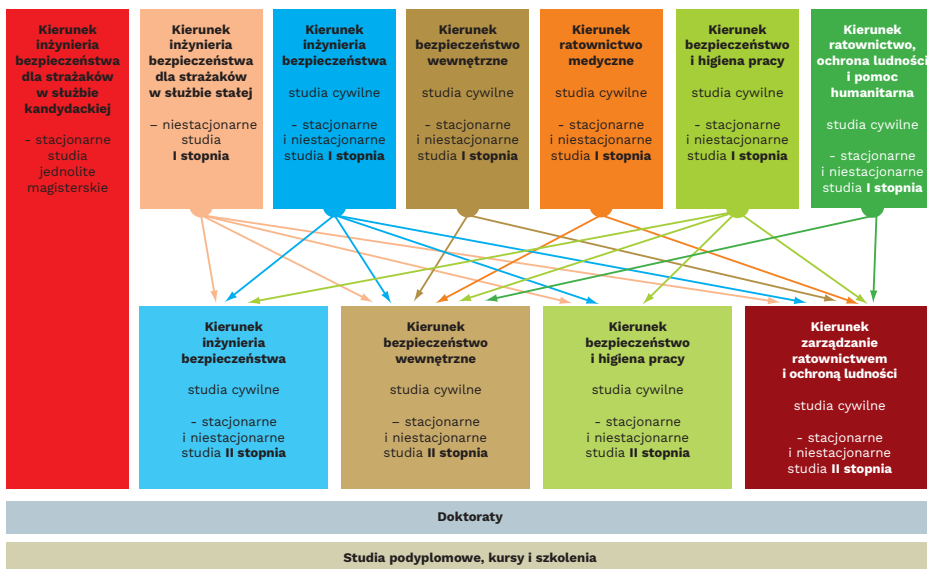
Kierunek inżynieria bezpieczeństwa dla strażaków w służbie kandydackiej

- stacjonarne studia jednolite magisterskie

Kierunek inżynieria bezpieczeństwa dla strażaków w służbie stałej

– niestacjonarne studia I stopnia

Kierunek inżynieria bezpieczeństwa

studia cywilne

- stacjonarne i niestacjonarne studia I stopnia

Kierunek bezpieczeństwo wewnętrzne

studia cywilne

- stacjonarne i niestacjonarne studia I stopnia

Kierunek ratownictwo medyczne

studia cywilne

- stacjonarne i niestacjonarne studia I stopnia

Kierunek bezpieczeństwo i higiena pracy

studia cywilne

- stacjonarne i niestacjonarne studia I stopnia

Kierunek ratownictwo, ochrona ludności i pomoc humanitarna

studia cywilne

- stacjonarne i niestacjonarne studia I stopnia

Kierunek inżynieria bezpieczeństwa

studia cywilne

- stacjonarne i niestacjonarne studia II stopnia

Kierunek bezpieczeństwo wewnętrzne

studia cywilne

– stacjonarne i niestacjonarne studia II stopnia

Kierunek bezpieczeństwo i higiena pracy

studia cywilne

- stacjonarne i niestacjonarne studia II stopnia

Kierunek zarządzanie ratownictwem i ochroną ludności

studia cywilne

- stacjonarne i niestacjonarne studia II stopnia

Doktoraty

Studia podyplomowe, kursy i szkolenia